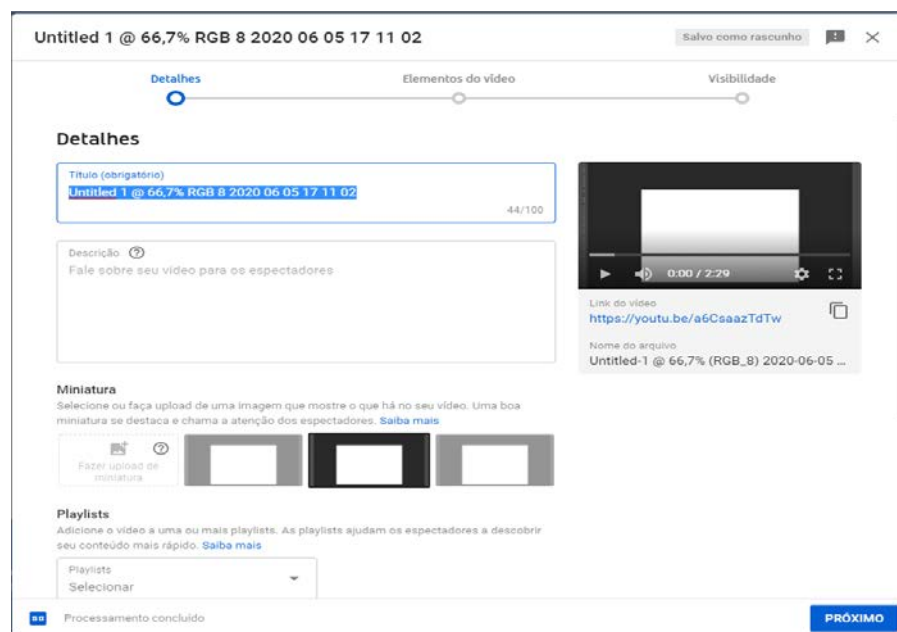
Untitled 1 @ 66,7% RGB 8 2020 06 05 17 11 02

Salvo como rascunho

Detalhes

Elementos do vídeo

Visibilidade

Detalhes

Título (obrigatório)
Untitled 1 @ 66,7% RGB 8 2020 06 05 17 11 02
44/100

Descrição
Fale sobre seu vídeo para os espectadores

0:00 / 2:29

Link do vídeo
https://youtu.be/a6CsaazTdTw

Nome do arquivo
Untitled-1 @ 66,7% (RGB_8) 2020-06-05 ...

Miniatura
Selecione ou faça upload de uma imagem que mostre o que há no seu vídeo. Uma boa miniatura se destaca e chama a atenção dos espectadores. Saiba mais

Fazer upload de miniatura

Playlists
Adicione o vídeo a uma ou mais playlists. As playlists ajudam os espectadores a descobrir seu conteúdo mais rápido. Saiba mais

Playlists
Selecionar

Processamento concluído

PRÓXIMO